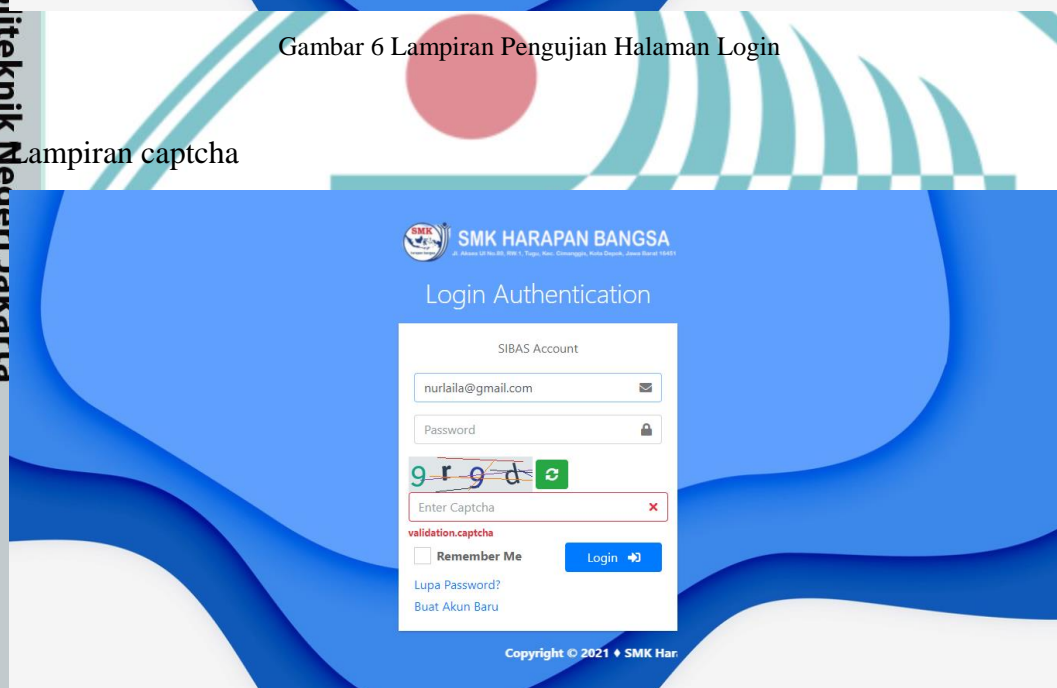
Gambar 6 Lampiran Pengujian Halaman Login

Lampiran captcha

SMK HARAPAN BANGSA
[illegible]

Login Authentication

SIBAS Account

nurlaila@gmail.com

Password

9r9d

Enter Captcha

validation.captcha

Remember Me

Login

Lupa Password?

Buat Akun Baru

Copyright © 2021 ♦ SMK Har

oliteknik Negeri Jakarta